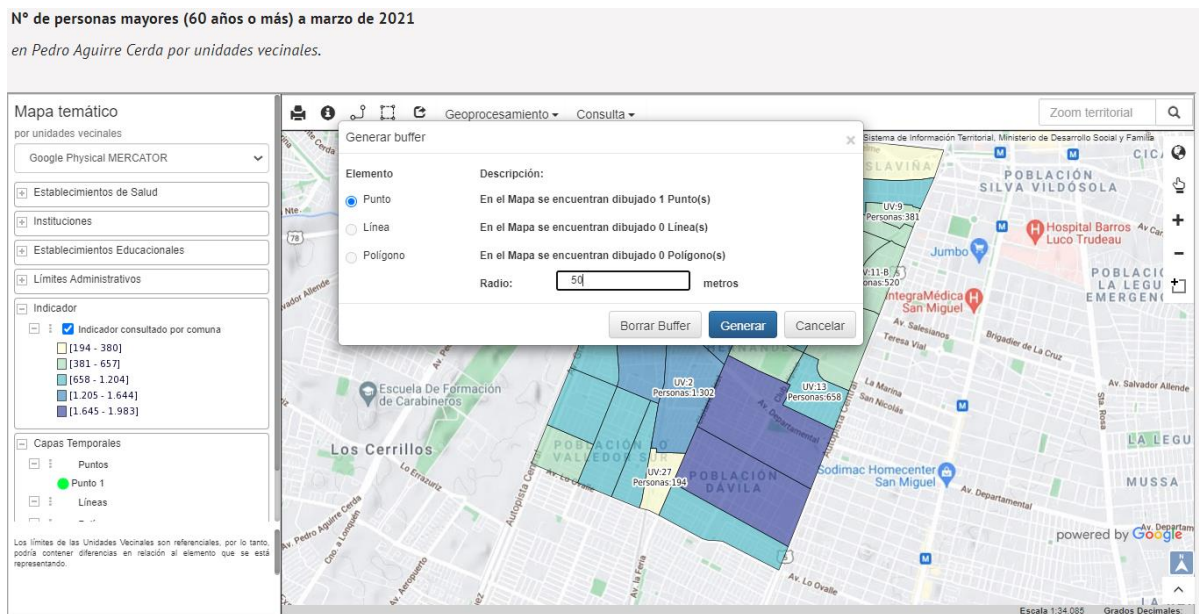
N° de personas mayores (60 años o más) a marzo de 2021

en Pedro Aguirre Cerda por unidades vecinales.

Mapa temático
por unidades vecinales
Google Physical MERCATOR
Establecimientos de Salud
Instituciones
Establecimientos Educacionales
Límites Administrativos
Indicador
Indicador consultado por comuna
[194 - 380]
[381 - 657]
[658 - 1.204]
[1.205 - 1.644]
[1.645 - 1.983]
Capas Temporales
Puntos
Punto 1
Líneas

Los límites de las Unidades Vecinales son referenciales, por lo tanto, podría contener diferencias en relación al elemento que se está representando.

Geoprocesamiento ▾ Consulta ▾
Zoom territorial

Generar buffer
Elemento
Punto
Línea
Polígono
Descripción:
En el Mapa se encuentran dibujado 1 Punto(s)
En el Mapa se encuentran dibujado 0 Línea(s)
En el Mapa se encuentran dibujado 0 Polígono(s)
Radio: 50 metros
Borrar Buffer
Generar
Cancelar

Sistema de Información Territorial, Ministerio de Desarrollo Social y Familia
SLAVIÑA
POBLACIÓN SILVA VILDÓSOLA
UV:9 Personas:381
Hospital Barros Luco Trudeau
Jumbo
UV:11-B Personas:520
POBLACIÓN LA LEGUA EMERGENCIA
IntegraMédica San Miguel
Av. Salesianos
Teresa Vial
Brigadier de La Cruz
UV:2 Personas:1.302
UV:13 Personas:658
La Marina
San Nicolás
Av. Salvador Allende
Escuela De Formación de Carabineros
Los Cerrillos
POBLACIÓN VALLEDOR SUR
Av. Departamental
LA LEGUA
UV:27 Personas:194
POBLACIÓN DÁVILA
Sodimac Homecenter San Miguel
MUSSA
Lo Erazuriz
Autopista Central
Av. Lo Ochagavía
Av. Pedro Aguirre Cerda
Av. La Feria
Av. Lo Ovalle
powered by Google
Escala 1:34.085 Grados Decimales